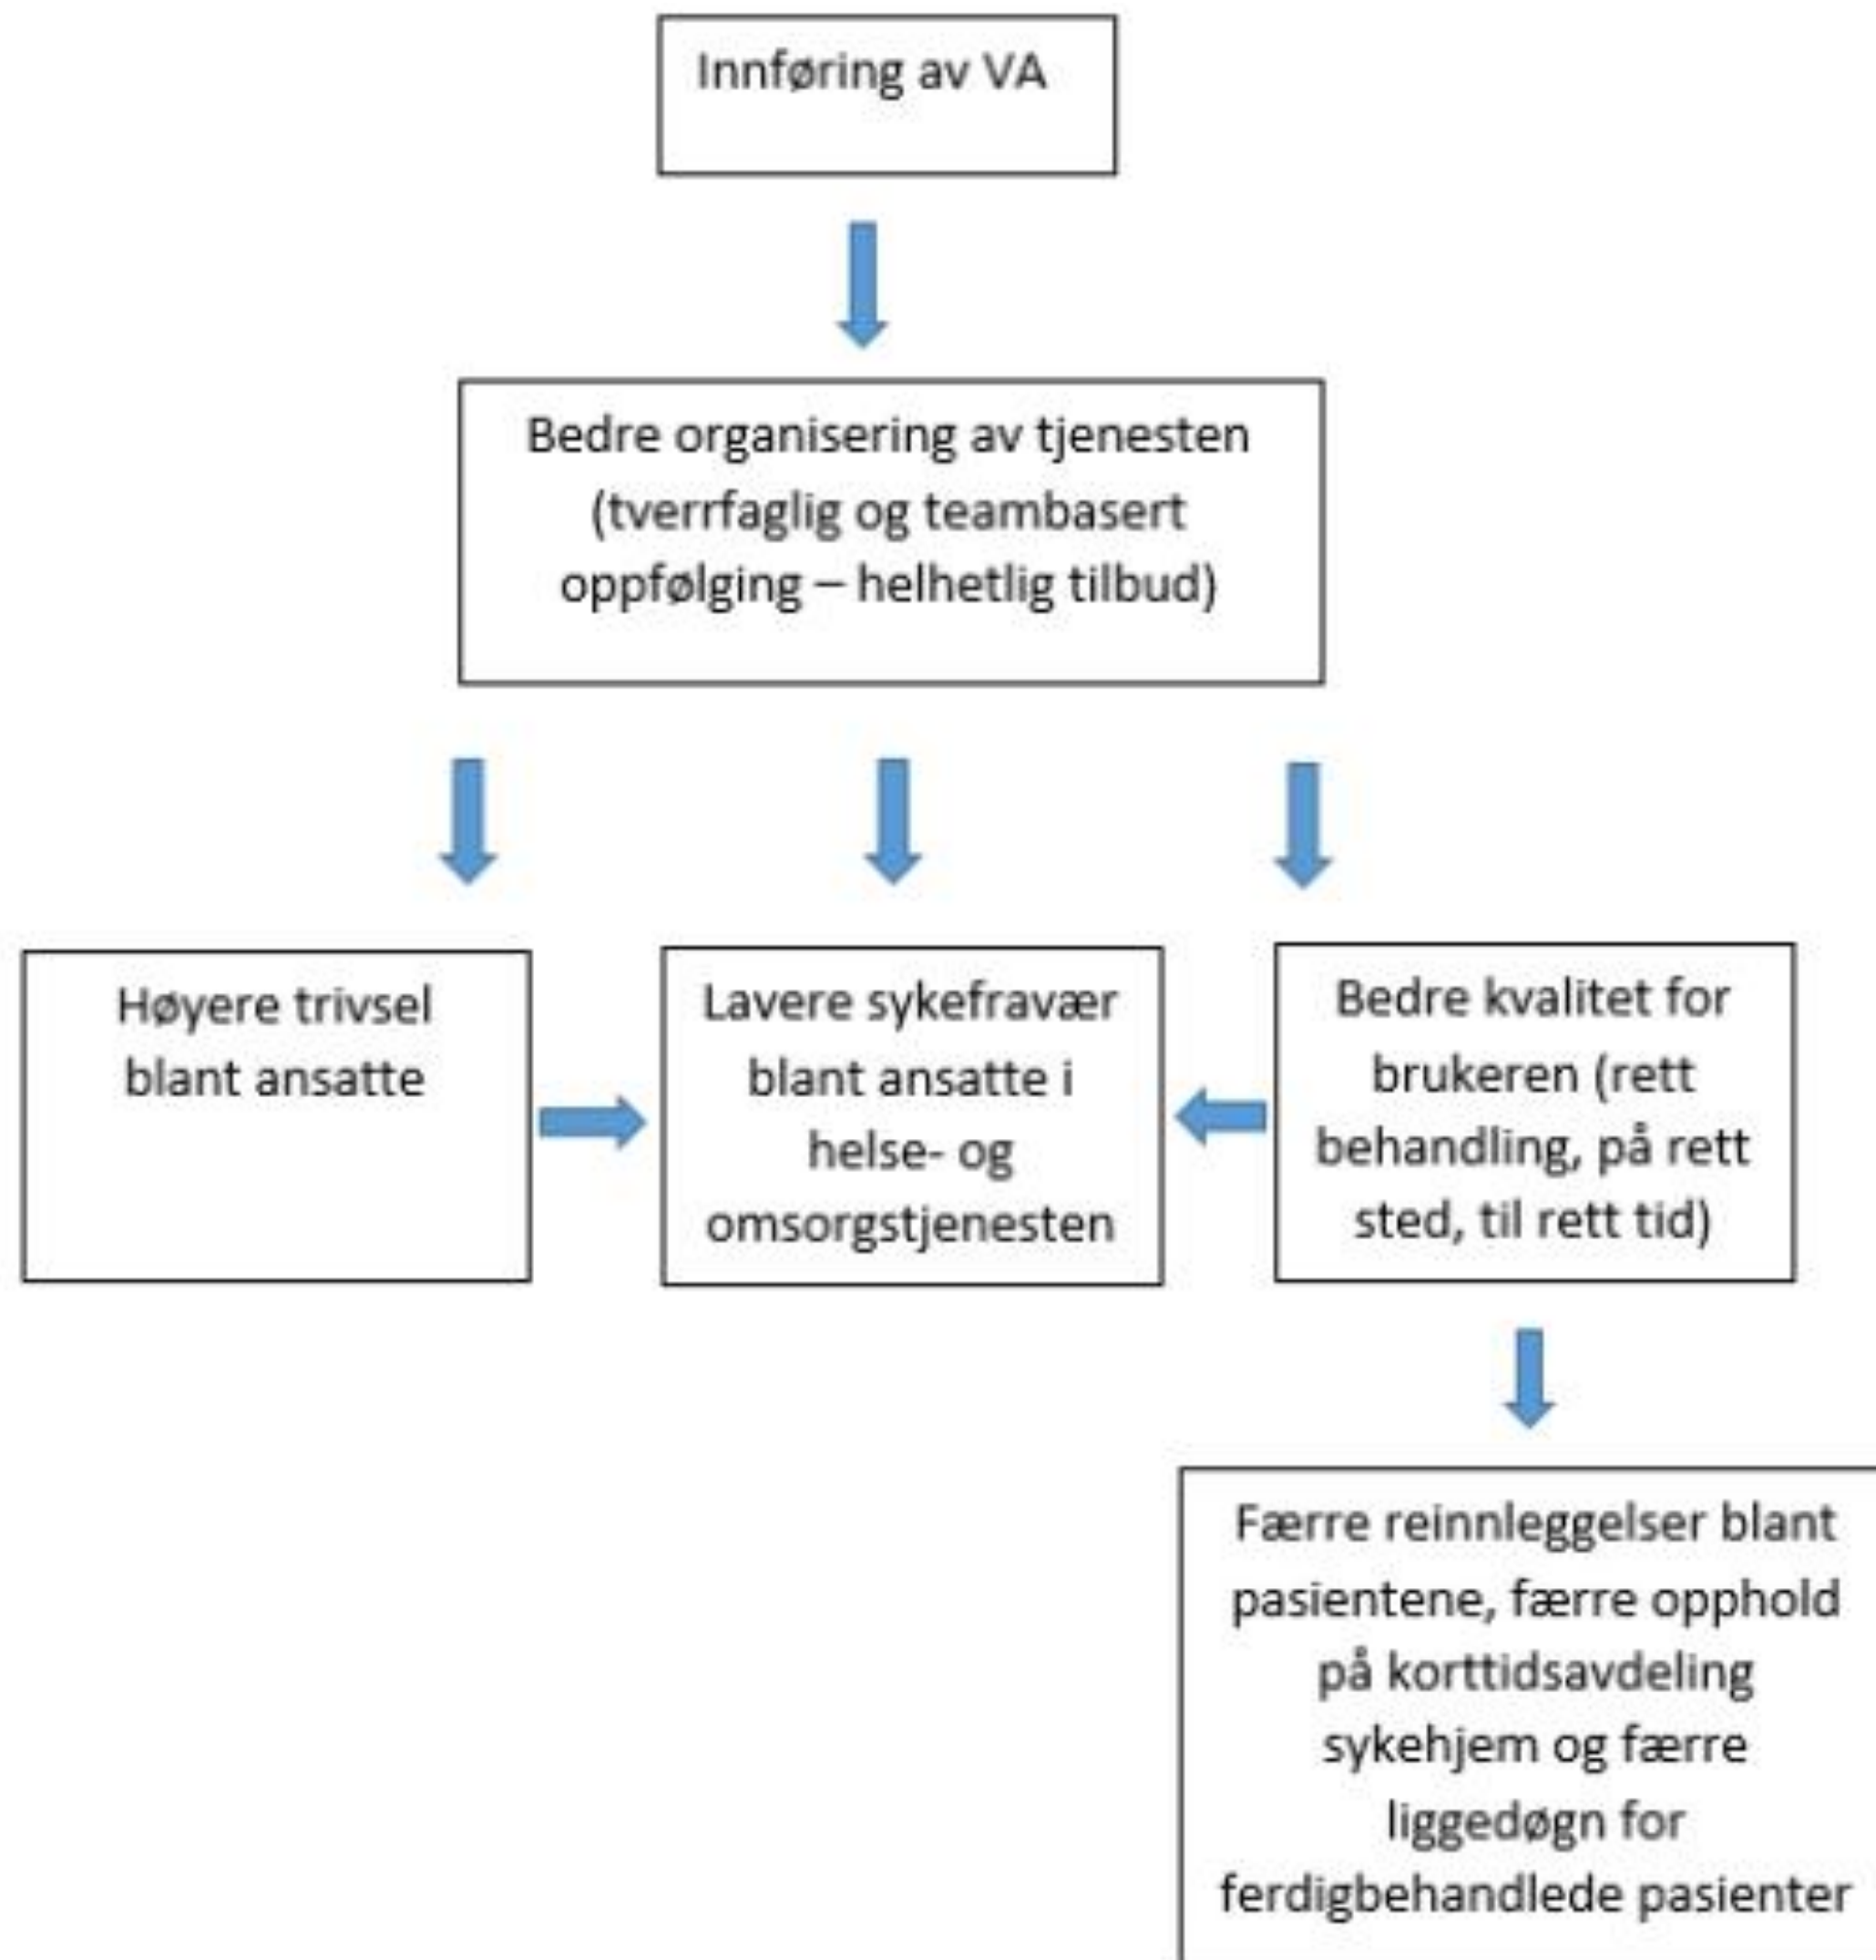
Innføring av VA

Bedre organisering av tjenesten (tverrfaglig og teambasert oppfølging – helhetlig tilbud)

Høyere trivsel blant ansatte

Lavere sykefravær blant ansatte i helse- og omsorgstjenesten

Bedre kvalitet for brukeren (rett behandling, på rett sted, til rett tid)

Færre reinnleggelser blant pasientene, færre opphold på korttidsavdeling sykehjem og færre liggedøgn for ferdigbehandlede pasienter